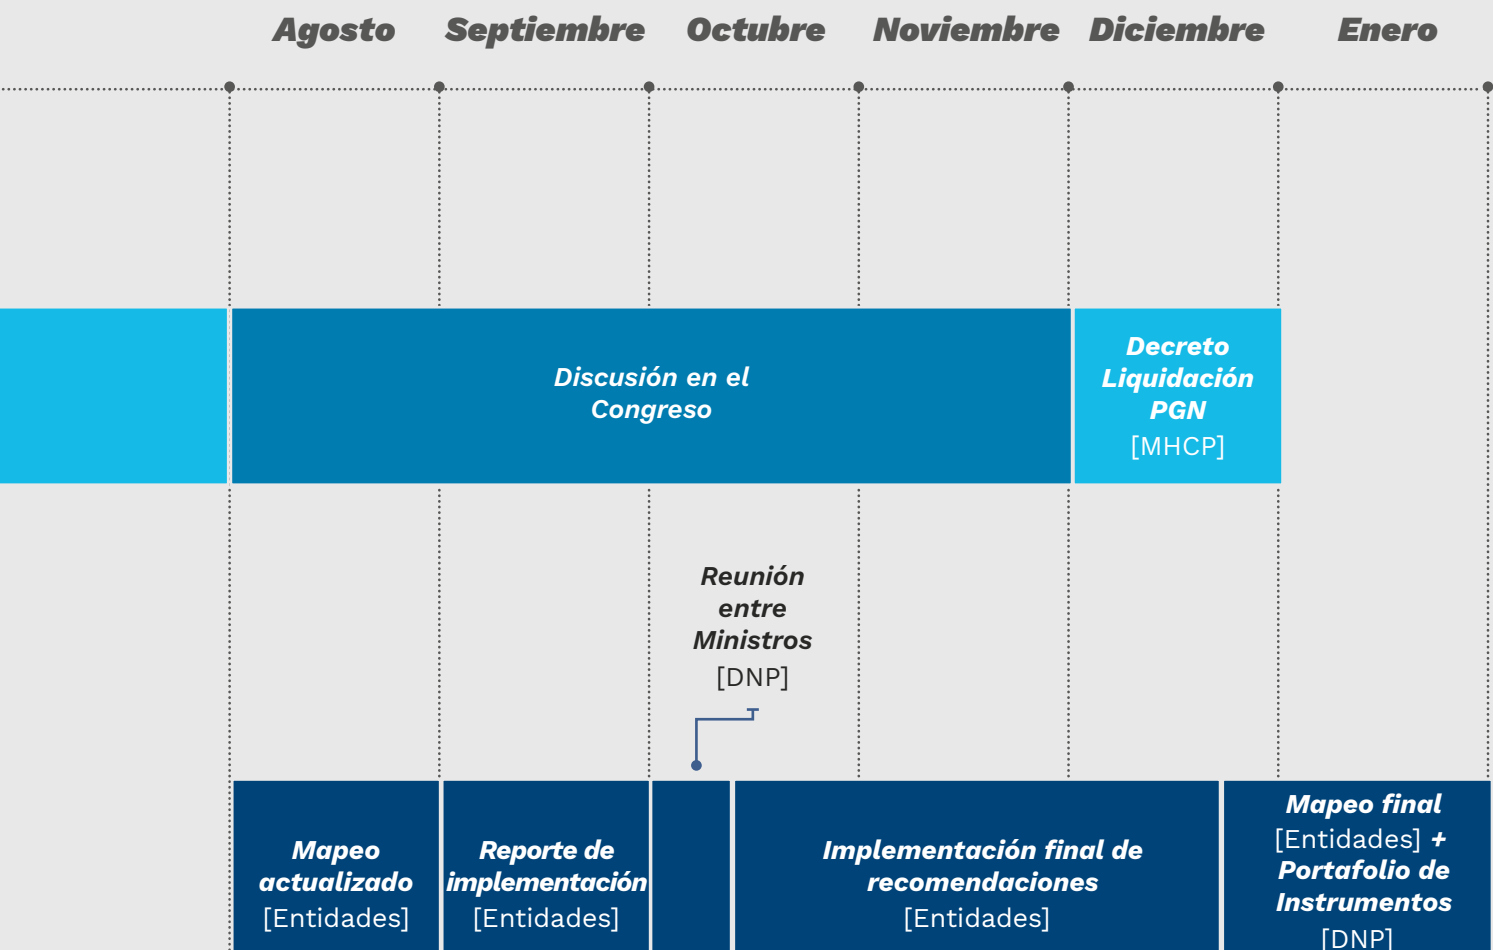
Agosto Septiembre Octubre Noviembre Diciembre Enero

Discusión en el Congreso

Decreto Liquidación PGN [MHCP]

Reunión entre Ministros [DNP]

Mapeo actualizado [Entidades]

Reporte de implementación [Entidades]

Implementación final de recomendaciones [Entidades]

Mapeo final [Entidades] + Portafolio de Instrumentos [DNP]